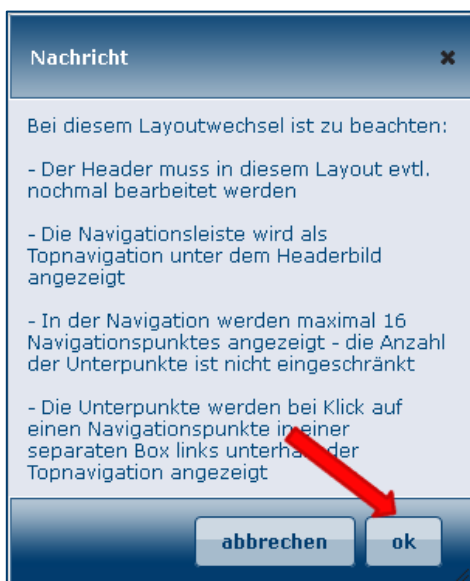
Nachricht

×

Bei diesem Layoutwechsel ist zu beachten:

- Der Header muss in diesem Layout evtl. nochmal bearbeitet werden

- Die Navigationsleiste wird als Topnavigation unter dem Headerbild angezeigt

- In der Navigation werden maximal 16 Navigationspunktes angezeigt - die Anzahl der Unterpunkte ist nicht eingeschränkt

- Die Unterpunkte werden bei Klick auf einen Navigationspunkte in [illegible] separaten Box links unterha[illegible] der Topnavigation angezeigt

abbrechen

ok